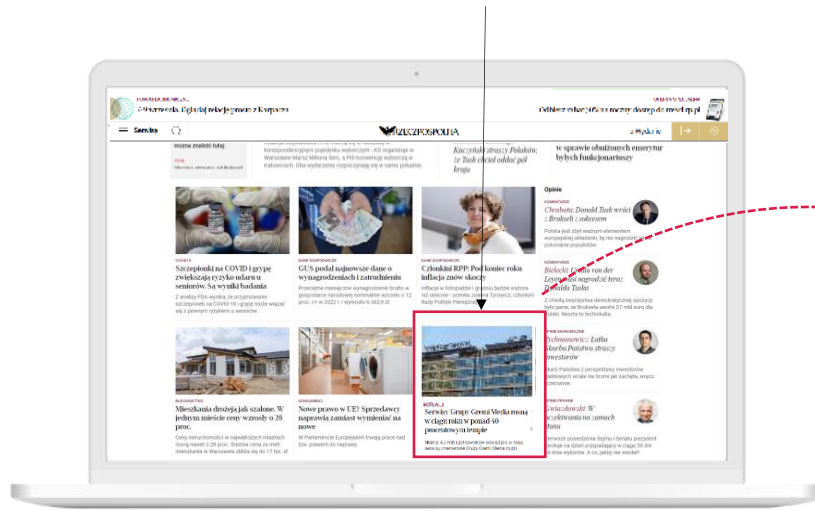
Serwisy
RZECZPOSPOLITA

można znaleźć tutaj

Kaczyński straszy Polaków; że Tusk chciał oddać pół kraju

w sprawie obniżonych emerytur byłych funkcjonariuszy

Opinie

COVID-19
Szczepionki na COVID i grypę zwiększają ryzyko udaru u seniorów. Są wyniki badania

GUS podał najnowsze dane o wynagrodzeniach i zatrudnieniu

Członkini RPP: Pod koniec roku inflacja znów skoczy

Chrabota: Donald Tusk wrócił z Brukseli z sukcesem

Bielecki: Ursula von der Leyen nagrodziła teraz Donalda Tuska

Mieszkania drożeją jak szalone. W jednym mieście ceny wzrosły o 28 proc.

Nowe prawo w UE? Sprzedawcy naprawią zamiast wymieniać na nowe

Serwisy Grupy Gremi Media mają w ciągu roku w ponad 40 procentowym trendzie

Szułdrzyński: W oczekiwaniu na zamach stanu